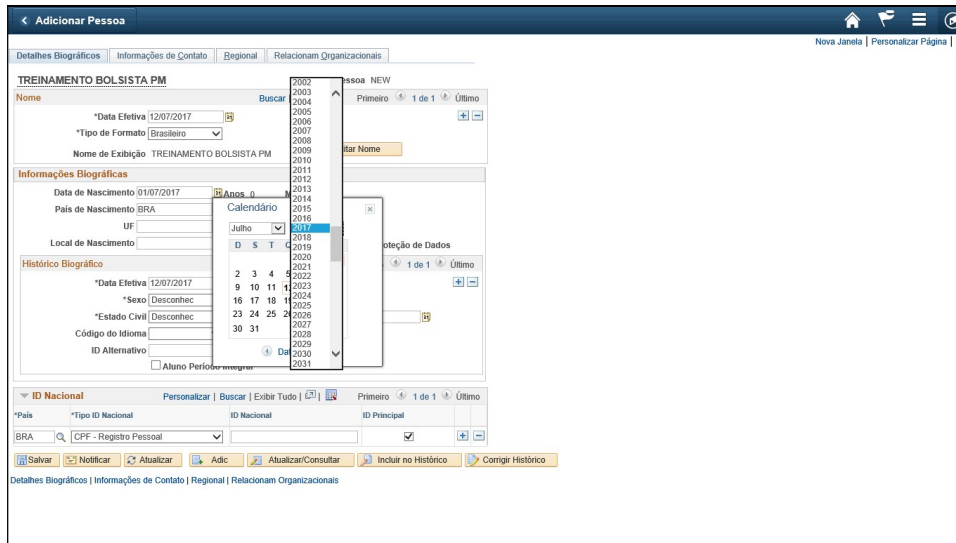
Adicionar Pessoa

Nova Janela | Personalizar Página |

Detalhes Biográficos | Informações de Contato | Regional | Relacionam Organizacionais

TREINAMENTO BOLSISTA PM

essoa NEW

Nome

Buscar

Primeiro 1 de 1 Último

*Data Efetiva 12/07/2017

*Tipo de Formato Brasileiro

Nome de Exibição TREINAMENTO BOLSISTA PM

itar Nome

Informações Biográficas

Data de Nascimento 01/07/2017

Anos 0

M

País de Nascimento BRA

UF

Local de Nascimento

oteção de Dados

Histórico Biográfico

1 de 1 Último

*Data Efetiva 12/07/2017

*Sexo Desconhec

*Estado Civil Desconhec

Código do Idioma

ID Alternativo

Aluno Período Integral

Calendário

Julho

D S T Q

2 3 4 5
9 10 11 12
16 17 18 19
23 24 25 26
30 31

Da

2002
2003
2004
2005
2006
2007
2008
2009
2010
2011
2012
2013
2014
2015
2016
2017
2018
2019
2020
2021
2022
2023
2024
2025
2026
2027
2028
2029
2030
2031

ID Nacional

Personalizar | Buscar | Exibir Tudo |

Primeiro 1 de 1 Último

| *País | *Tipo ID Nacional | ID Nacional | ID Principal |
|---|---|---|---|
| BRA | CPF - Registro Pessoal | | ✓ |

Salvar | Notificar | Atualizar | Adic | Atualizar/Consultar | Incluir no Histórico | Corrigir Histórico

Detalhes Biográficos | Informações de Contato | Regional | Relacionam Organizacionais